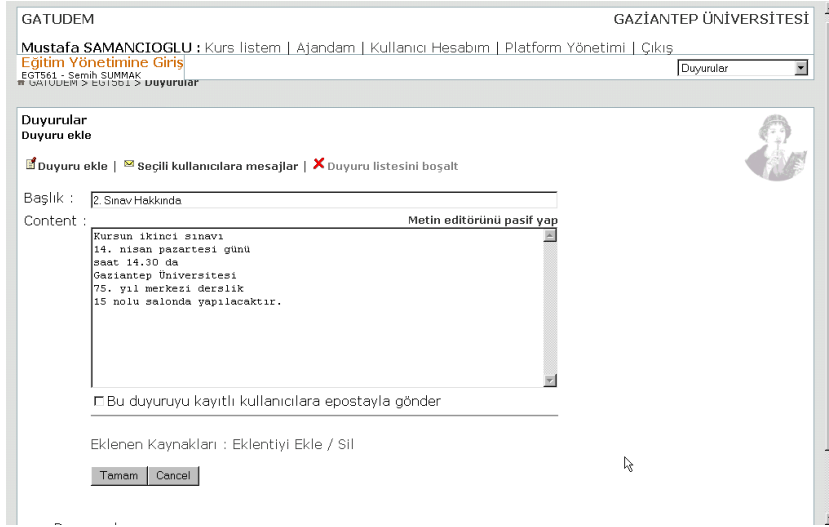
GATUDEM

GAZİANTEP ÜNİVERSİTESİ

Mustafa SAMANCIOGLU : Kurs listem | Ajandam | Kullanıcı Hesabım | Platform Yönetimi | Çıkış

Eğitim Yönetimine Giriş
EGT561 - Semih SUMMAK

Duyurular

GATUDEM > EGT561 > Duyurular

Duyurular
Duyuru ekle

Duyuru ekle | Seçili kullanıcılara mesajlar | Duyuru listesini boşalt

Başlık : 2. Sınav Hakkında

Content :

Metin editörünü pasif yap

Kursun ikinci sınavı
14. nisan pazartesi günü
saat 14.30 da
Gaziantep Üniversitesi
75. yıl merkezi derslik
15 nolu salonda yapılacaktır.

Bu duyuruyu kayıtlı kullanıcılara epostayla gönder

Eklenen Kaynakları : Eklentiyi Ekle / Sil

Tamam Cancel